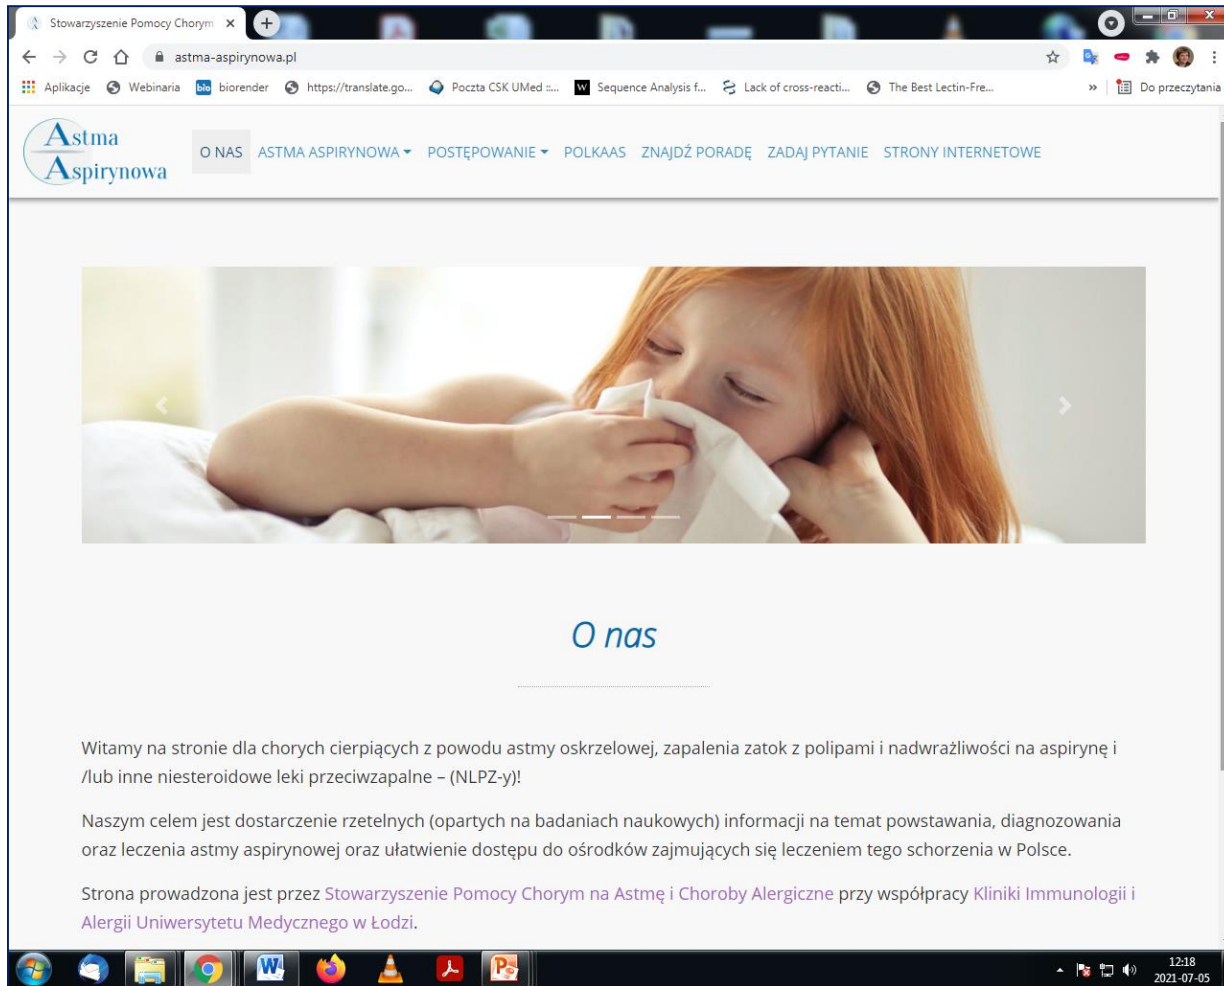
Stowarzyszenie Pomocy Chorym ×

astma-aspirynowa.pl

Aplikacje Webinaria biorender https://translate.go... Poczta CSK UMed :... Sequence Analysis f... Lack of cross-reacti... The Best Lectin-Fre... » Do przeczytania

Astma Aspirynowa

O NAS ASTMA ASPIRYNOWA POSTĘPOWANIE POLKAAS ZNAJDŹ PORADĘ ZADAJ PYTANIE STRONY INTERNETOWE

O nas

Witamy na stronie dla chorych cierpiących z powodu astmy oskrzelowej, zapalenia zatok z polipami i nadwrażliwości na aspirynę i /lub inne niesteroidowe leki przeciwzapalne – (NLPZ-y)!

Naszym celem jest dostarczenie rzetelnych (opartych na badaniach naukowych) informacji na temat powstawania, diagnozowania oraz leczenia astmy aspirynowej oraz ułatwienie dostępu do ośrodków zajmujących się leczeniem tego schorzenia w Polsce.

Strona prowadzona jest przez Stowarzyszenie Pomocy Chorym na Astmę i Choroby Alergiczne przy współpracy Kliniki Immunologii i Alergii Uniwersytetu Medycznego w Łodzi.

12:18
2021-07-05